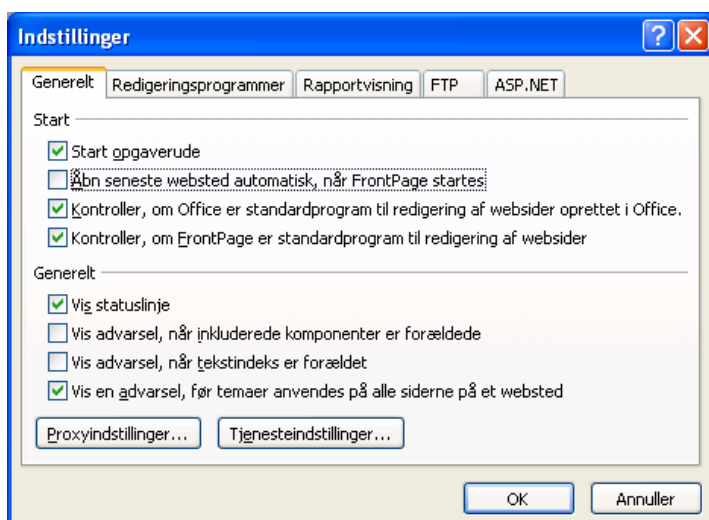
Indstillinger

Generelt | Redigeringsprogrammer | Rapportvisning | FTP | ASP.NET

Start

Start opgaverude

Åbn seneste websted automatisk, når FrontPage startes

Kontroller, om Office er standardprogram til redigering af websider oprettet i Office.

Kontroller, om FrontPage er standardprogram til redigering af websider

Generelt

Vis statuslinje

Vis advarsel, når inkluderede komponenter er forældede

Vis advarsel, når tekstindeks er forældet

Vis en advarsel, før temaer anvendes på alle siderne på et websted

Proxyindstillinger... | Tjenesteindstillinger...

OK | Annuller